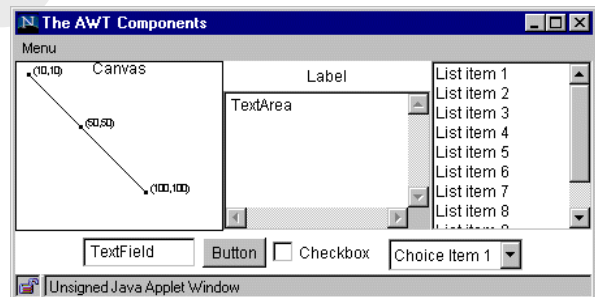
N The AWT Components

Menu

(10,10) Canvas

(50,50)

(100,100)

Label

TextArea

List item 1
List item 2
List item 3
List item 4
List item 5
List item 6
List item 7
List item 8
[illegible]

TextField Button Checkbox Choice Item 1

Unsigned Java Applet Window